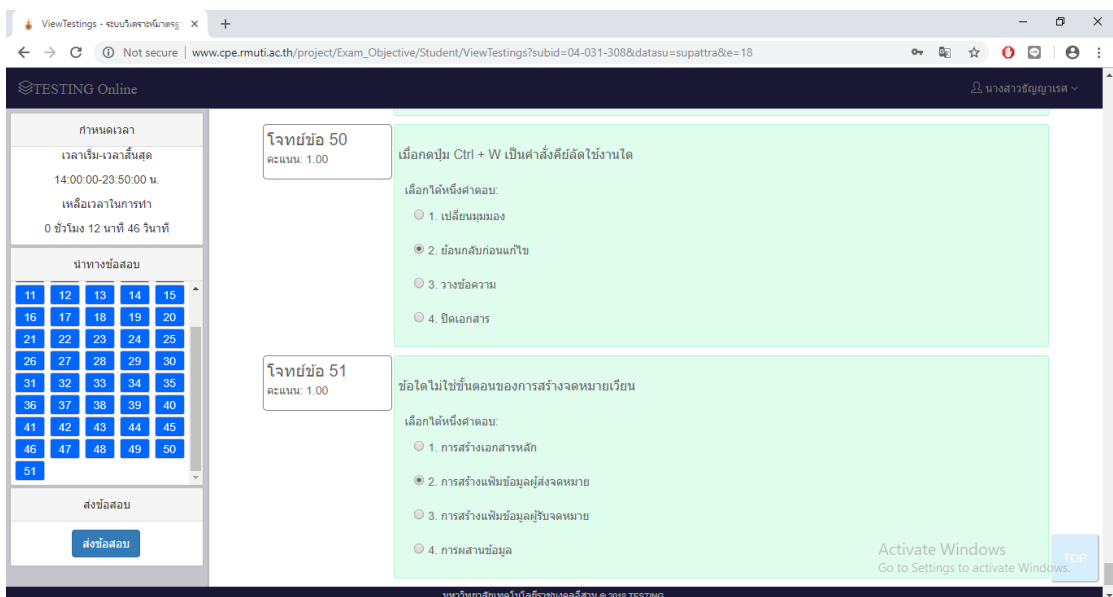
ViewTestings - ระบบวิเคราะห์ผลครู ×  +

Not secure | www.cpe.rmuti.ac.th/project/Exam_Objective/Student/ViewTestings?subid=04-031-308&datasu=supattra&e=18

TESTING Online

นางสาวธัญญาเรศ

กำหนดเวลา
เวลาเริ่ม-เวลาสิ้นสุด
14:00:00-23:50:00 น.
เหลือเวลาในการทำ
0 ชั่วโมง 12 นาที 46 วินาที

นำทางข้อสอบ

11 12 13 14 15
16 17 18 19 20
21 22 23 24 25
26 27 28 29 30
31 32 33 34 35
36 37 38 39 40
41 42 43 44 45
46 47 48 49 50
51

ส่งข้อสอบ

ส่งข้อสอบ

โจทย์ข้อ 50
คะแนน: 1.00

เมื่อกดปุ่ม Ctrl + W เป็นคำสั่งคีย์ลัดใช้งานใด

เลือกได้หนึ่งคำตอบ:
1. เปลี่ยนมุมมอง
2. ย้อนกลับก่อนแก้ไข
3. วางข้อความ
4. ปิดเอกสาร

โจทย์ข้อ 51
คะแนน: 1.00

ข้อใดไม่ใช่ขั้นตอนของการสร้างจดหมายเวียน

เลือกได้หนึ่งคำตอบ:
1. การสร้างเอกสารหลัก
2. การสร้างแฟ้มข้อมูลผู้ส่งจดหมาย
3. การสร้างแฟ้มข้อมูลผู้รับจดหมาย
4. การผสานข้อมูล

Activate Windows
Go to Settings to activate Windows.

TOP

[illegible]